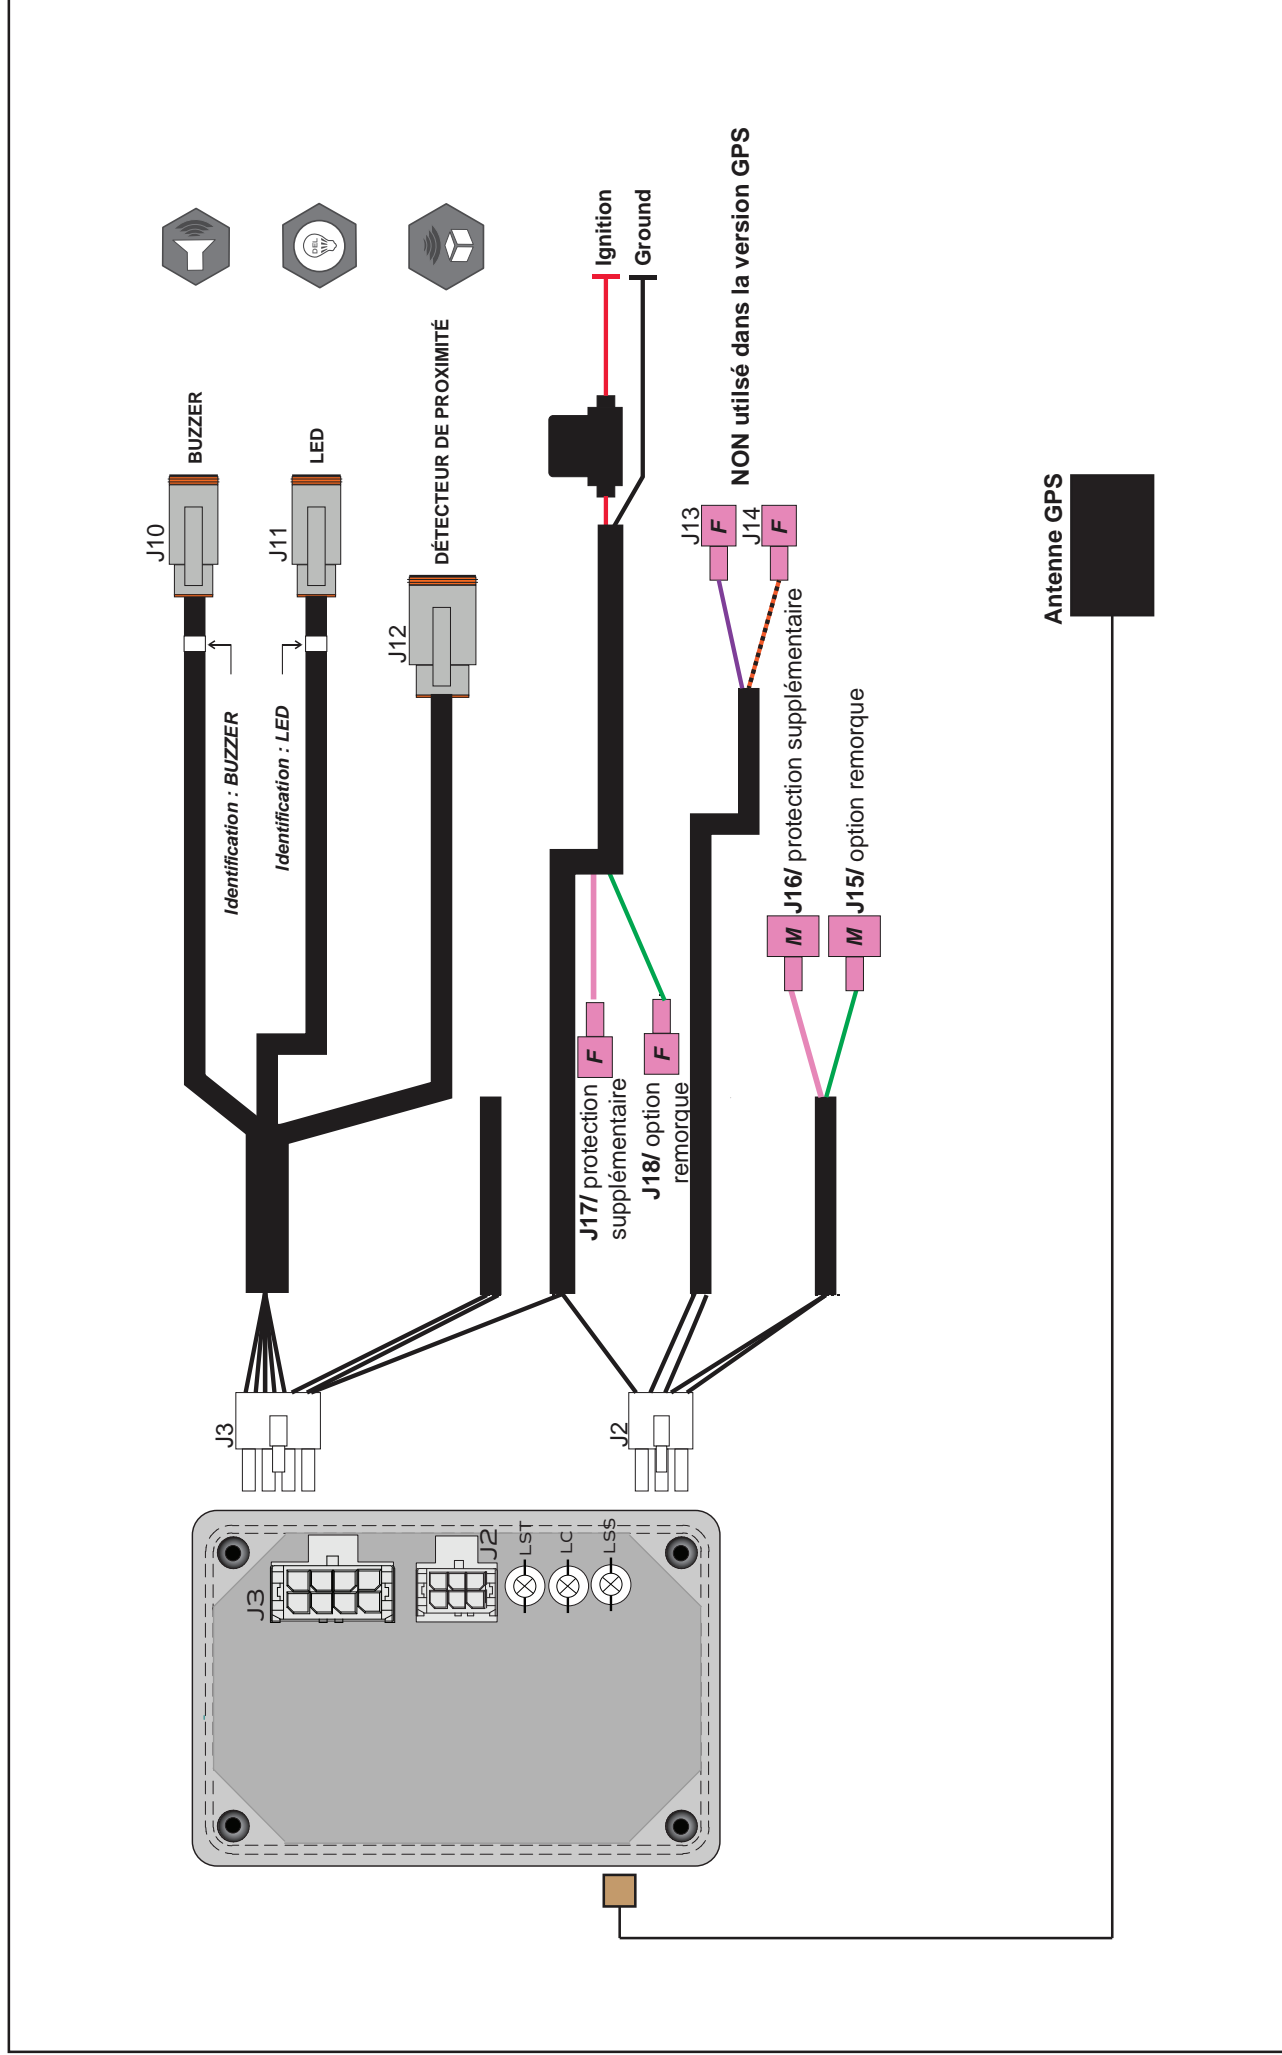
BUZZER
LED
DÉTECTEUR DE PROXIMITÉ
DEL
Ignition
Ground
NON utilsé dans la version GPS
J10
J11
J12
Identification : BUZZER
Identification : LED
J13
J14
F
F
J16/ protection supplémentaire
J15/ option remorque
M
M
F
F
J17/ protection supplémentaire
J18/ option remorque
Antenne GPS
J3
J2
J3
J2
LST
LC
LSS